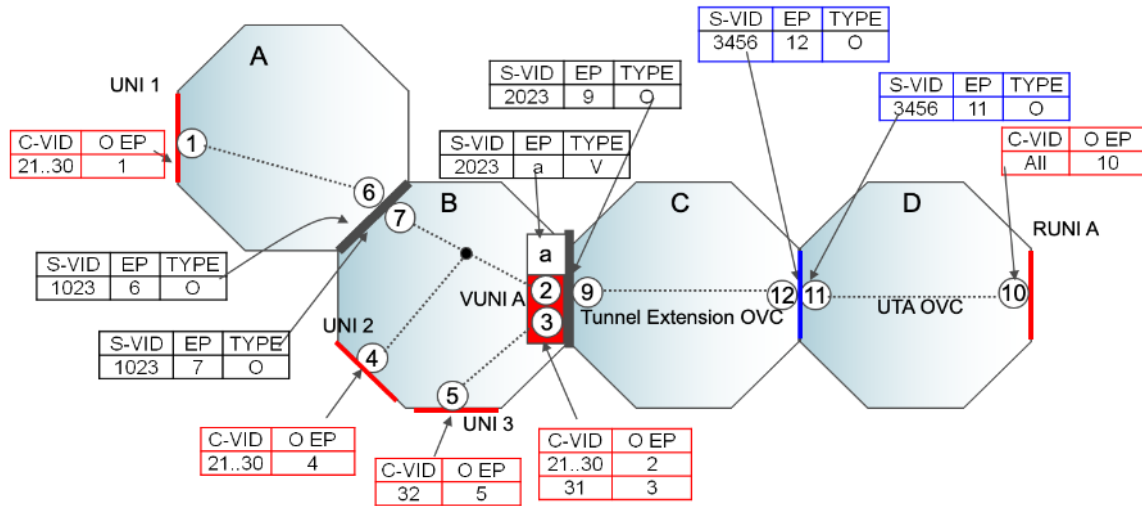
| S-VID | EP | TYPE |
|---|---|---|
| 3456 | 12 | O |

| S-VID | EP | TYPE |
|---|---|---|
| 2023 | 9 | O |

| S-VID | EP | TYPE |
|---|---|---|
| 3456 | 11 | O |

A

UNI 1

| C-VID | O EP |
|---|---|
| 21..30 | 1 |

| S-VID | EP | TYPE |
|---|---|---|
| 2023 | a | V |

| C-VID | O EP |
|---|---|
| All | 10 |

1

6

7

B

C

D

RUNI A

a

| S-VID | EP | TYPE |
|---|---|---|
| 1023 | 6 | O |

VUNI A

2

9

12

11

10

3

Tunnel Extension OVC

UTA OVC

UNI 2

| S-VID | EP | TYPE |
|---|---|---|
| 1023 | 7 | O |

4

5

UNI 3

| C-VID | O EP |
|---|---|
| 21..30 | 4 |

| C-VID | O EP |
|---|---|
| 21..30 | 2 |
| 31 | 3 |

| C-VID | O EP |
|---|---|
| 32 | 5 |